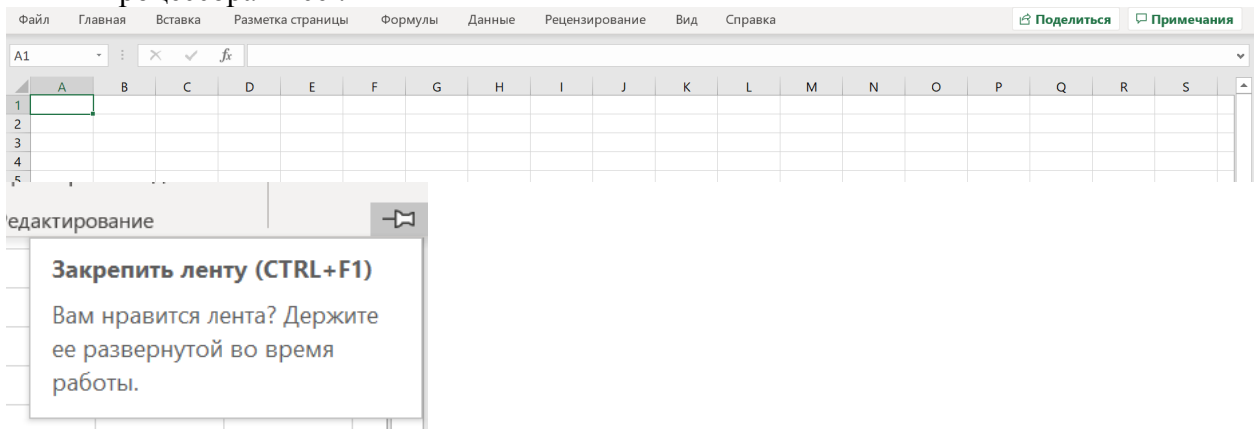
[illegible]

Файл Главная Вставка Разметка страницы Формулы Данные Рецензирование Вид Справка

Поделиться Примечания

A1

$f_x$

| | A | B | C | D | E | F | G | H | I | J | K | L | M | N | O | P | Q | R | S |
|---|---|---|---|---|---|---|---|---|---|---|---|---|---|---|---|---|---|---|---|
| 1 | | | | | | | | | | | | | | | | | | | |
| 2 | | | | | | | | | | | | | | | | | | | |
| 3 | | | | | | | | | | | | | | | | | | | |
| 4 | | | | | | | | | | | | | | | | | | | |

едактирование

Закрепить ленту (CTRL+F1)

Вам нравится лента? Держите ее развернутой во время работы.